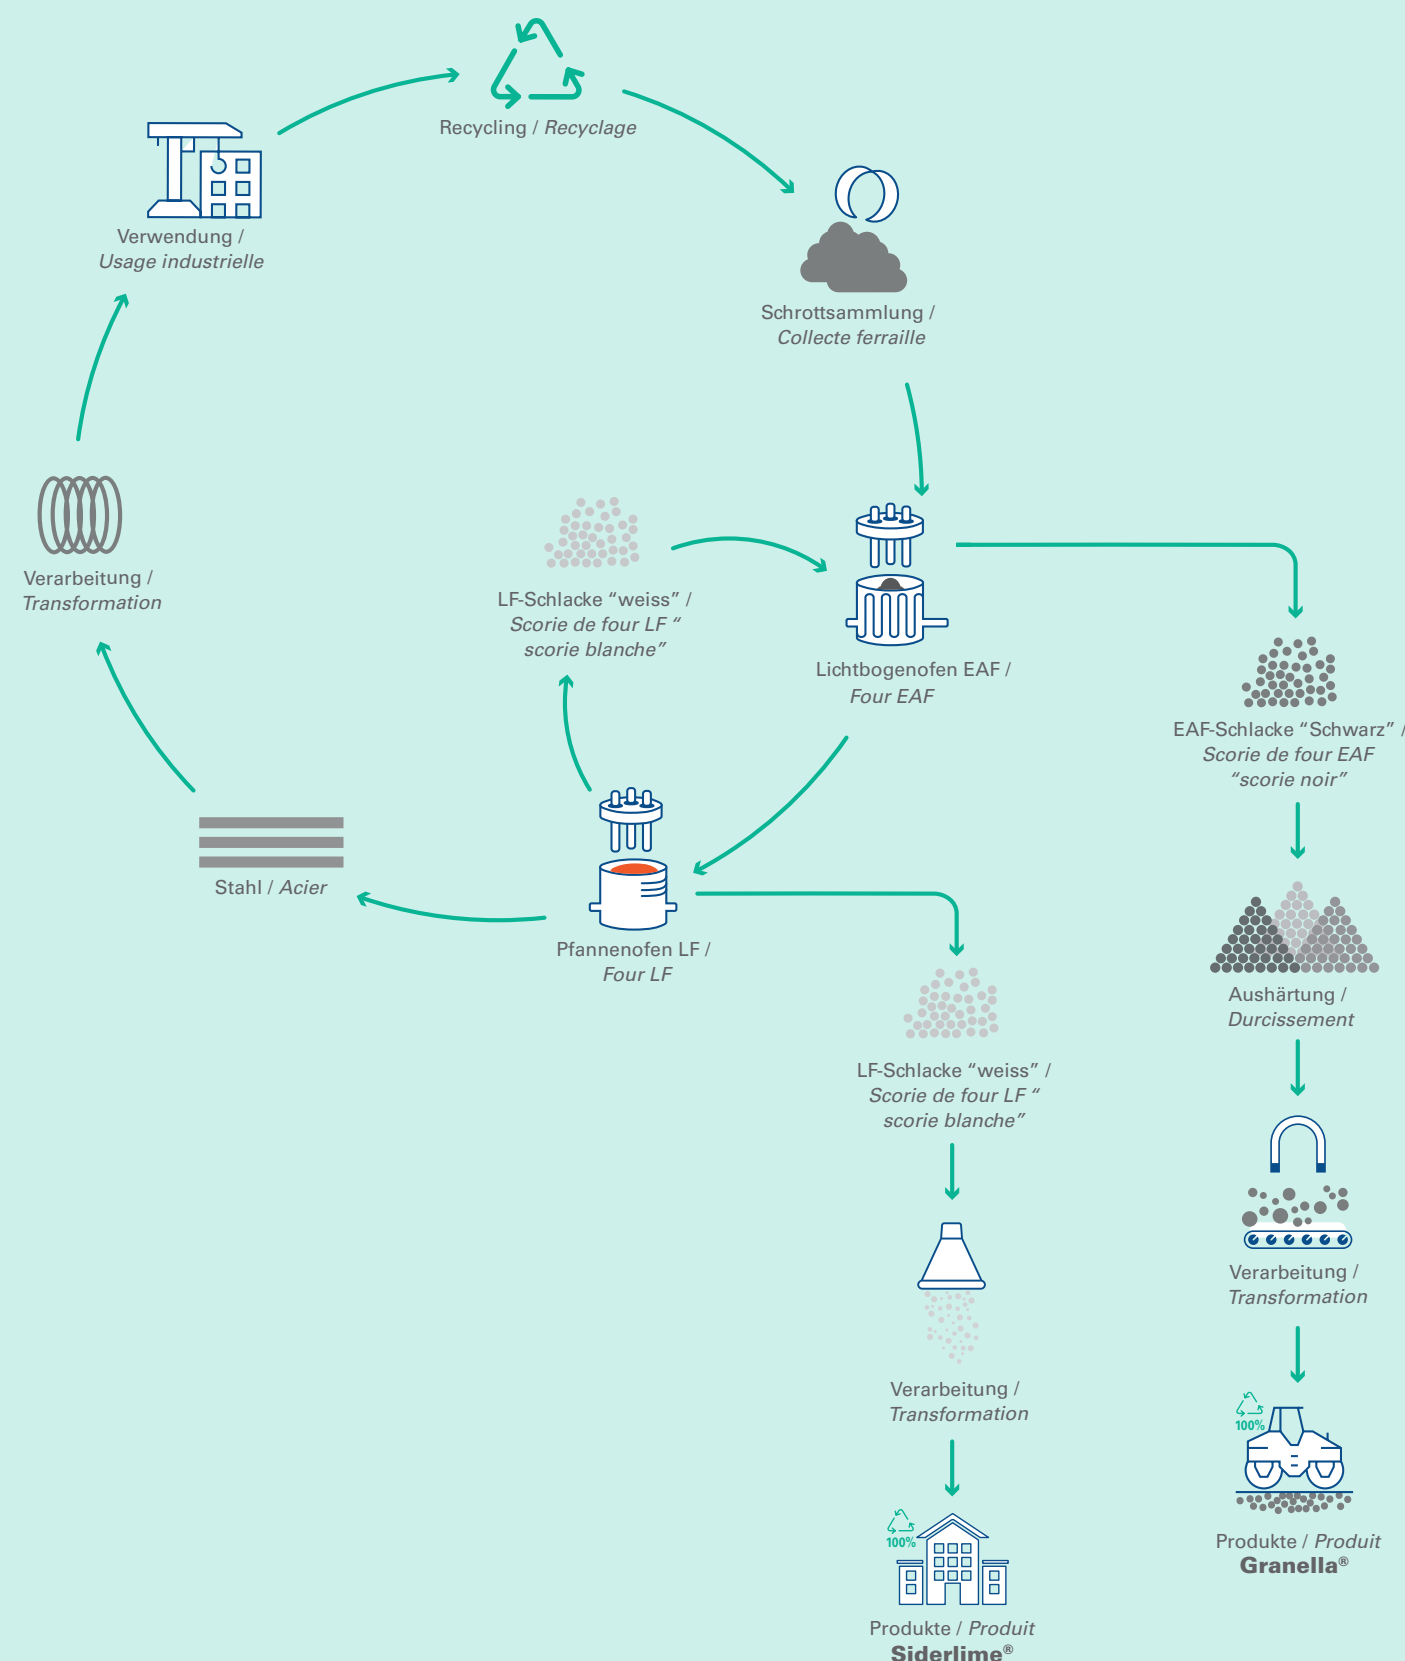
Recycling / *Recyclage*

Schrottsammlung / *Collecte ferraille*

Lichtbogenofen EAF / *Four EAF*

EAF-Schlacke "Schwarz" / *Scorie de four EAF "scorie noir"*

Aushärtung / *Durcissement*

Verarbeitung / *Transformation*

100%

Produkte / *Produit* **Granella®**

LF-Schlacke "weiss" / *Scorie de four LF " scorie blanche"*

Pfannenofen LF / *Four LF*

LF-Schlacke "weiss" / *Scorie de four LF " scorie blanche"*

Verarbeitung / *Transformation*

100%

Produkte / *Produit* **Siderlime®**

Stahl / *Acier*

Verarbeitung / *Transformation*

Verwendung / *Usage industrielle*